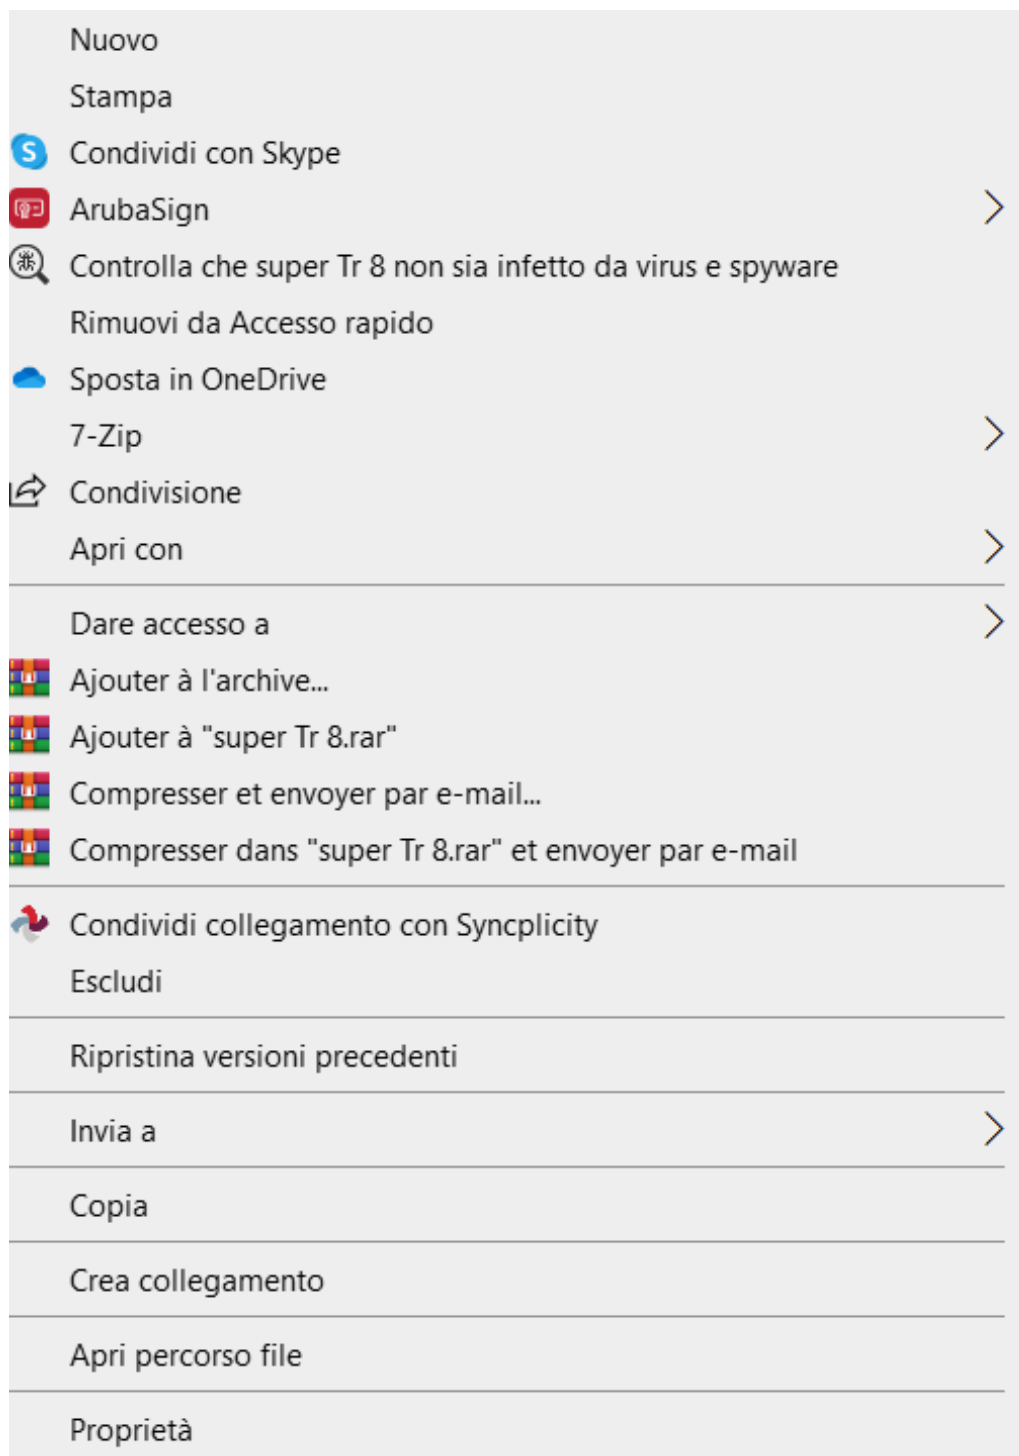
Nuovo
Stampa
Condividi con Skype
ArubaSign
Controlla che super Tr 8 non sia infetto da virus e spyware
Rimuovi da Accesso rapido
Sposta in OneDrive
7-Zip
Condivisione
Apri con

Dare accesso a
Ajouter à l'archive...
Ajouter à "super Tr 8.rar"
Compresser et envoyer par e-mail...
Compresser dans "super Tr 8.rar" et envoyer par e-mail

Condividi collegamento con Syncplicity
Escludi

Ripristina versioni precedenti

Invia a

Copia

Crea collegamento

Apri percorso file

Proprietà